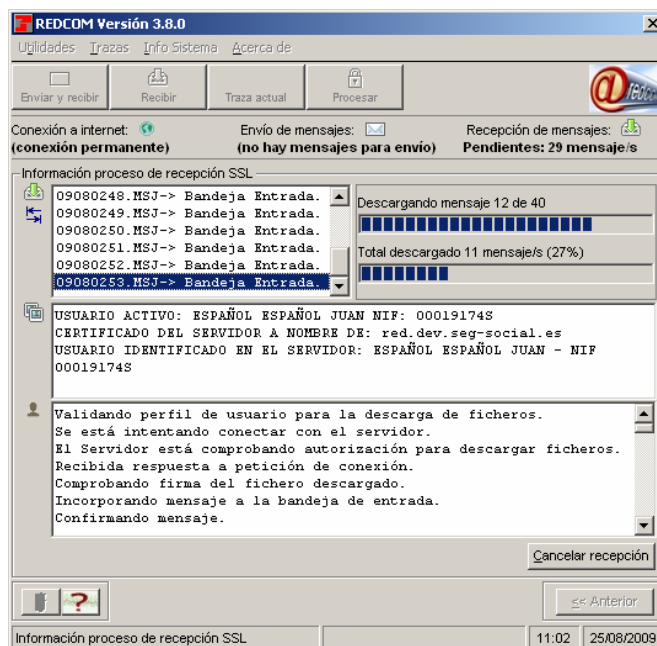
REDCOM Versión 3.8.0

Utilidades Trazas Info Sistema Acerca de

Enviar y recibir Recibir Traza actual Procesar

Conexión a internet: (conexión permanente)

Envío de mensajes: (no hay mensajes para envío)

Recepción de mensajes: Pendientes: 29 mensaje/s

Información proceso de recepción SSL

09080248.MSJ-> Bandeja Entrada.
09080249.MSJ-> Bandeja Entrada.
09080250.MSJ-> Bandeja Entrada.
09080251.MSJ-> Bandeja Entrada.
09080252.MSJ-> Bandeja Entrada.
09080253.MSJ-> Bandeja Entrada.

Descargando mensaje 12 de 40

Total descargado 11 mensaje/s (27%)

USUARIO ACTIVO: ESPAÑOL ESPAÑOL JUAN NIF: 00019174S
CERTIFICADO DEL SERVIDOR A NOMBRE DE: red.dev.seg-social.es
USUARIO IDENTIFICADO EN EL SERVIDOR: ESPAÑOL ESPAÑOL JUAN - NIF 00019174S

Validando perfil de usuario para la descarga de ficheros.
Se está intentando conectar con el servidor.
El Servidor está comprobando autorización para descargar ficheros.
Recibida respuesta a petición de conexión.
Comprobando firma del fichero descargado.
Incorporando mensaje a la bandeja de entrada.
Confirmando mensaje.

Cancelar recepción

<< Anterior

Información proceso de recepción SSL | 11:02 | 25/08/2009